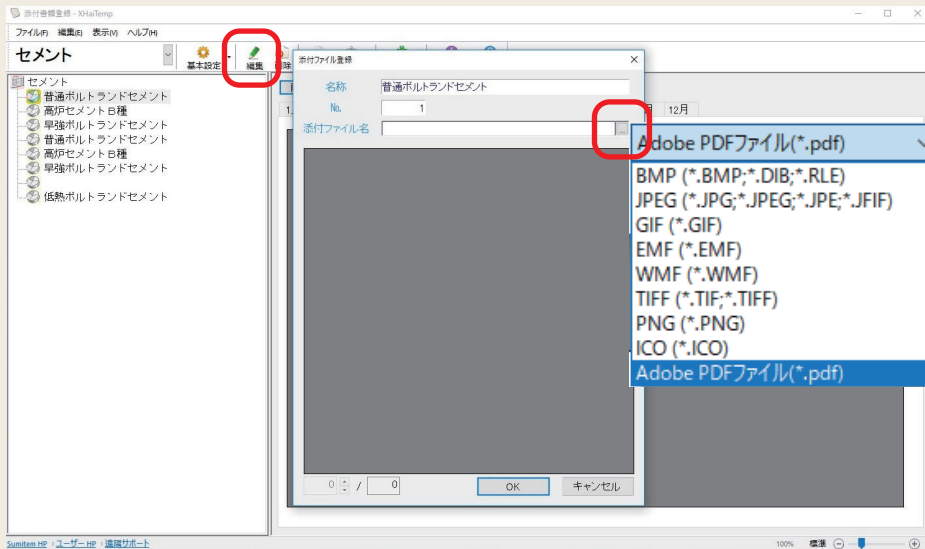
添付書類登録 - XHaiTemp

ファイル(F) 編集(E) 表示(V) ヘルプ(H)

セメント

基本設定 編集 削除

セメント
普通ポルトランドセメント
高炉セメントB種
早強ポルトランドセメント
普通ポルトランドセメント
高炉セメントB種
早強ポルトランドセメント
低熱ポルトランドセメント

添付ファイル登録

名称 普通ポルトランドセメント
No. 1
添付ファイル名 ...

12月

0 / 0

OK キャンセル

Adobe PDFファイル(*.pdf)
BMP (*.BMP;*.DIB;*.RLE)
JPEG (*.JPG;*.JPEG;*.JPE;*.JFIF)
GIF (*.GIF)
EMF (*.EMF)
WMF (*.WMF)
TIFF (*.TIF;*.TIFF)
PNG (*.PNG)
ICO (*.ICO)
Adobe PDFファイル(*.pdf)

Sumitem HP ユーザー HP 遠隔サポート

100% 標準